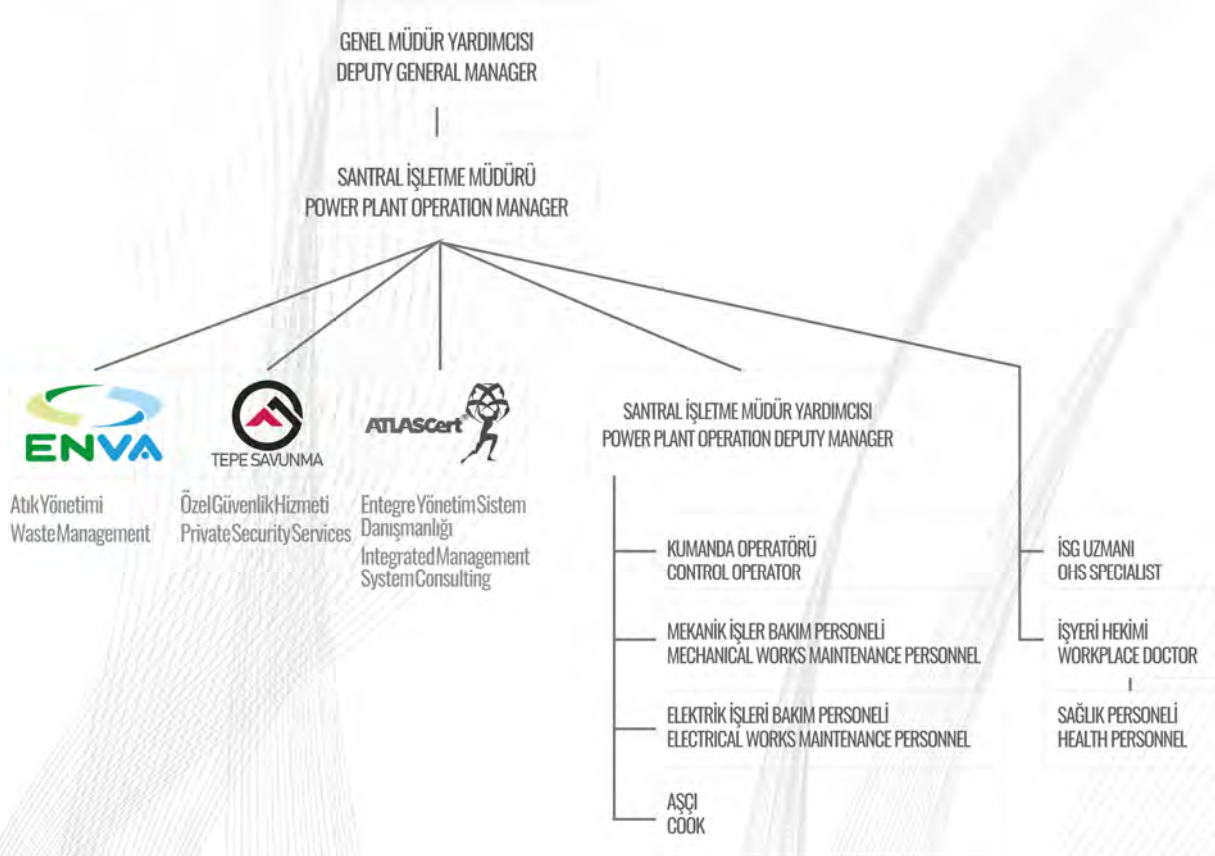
GENEL MÜDÜR YARDIMCISI
DEPUTY GENERAL MANAGER

SANTRAL İŞLETME MÜDÜRÜ
POWER PLANT OPERATION MANAGER

ENVA
AtıkYönetimi
WasteManagement

TEPE SAVUNMA
ÖzelGüvenlikHizmeti
PrivateSecurityServices

ATLASCert
EntegreYönetimSistem Danışmanlığı
IntegratedManagement SystemConsulting

SANTRAL İŞLETME MÜDÜR YARDIMCISI
POWER PLANT OPERATION DEPUTY MANAGER

KUMANDA OPERATÖRÜ
CONTROL OPERATOR

MEKANİK İŞLER BAKIM PERSONELİ
MECHANICAL WORKS MAINTENANCE PERSONNEL

ELEKTRİK İŞLERİ BAKIM PERSONELİ
ELECTRICAL WORKS MAINTENANCE PERSONNEL

AŞÇI
COOK

İSG UZMANI
OHS SPECIALIST

İŞYERİ HEKİMİ
WORKPLACE DOCTOR

SAĞLIK PERSONELİ
HEALTH PERSONNEL